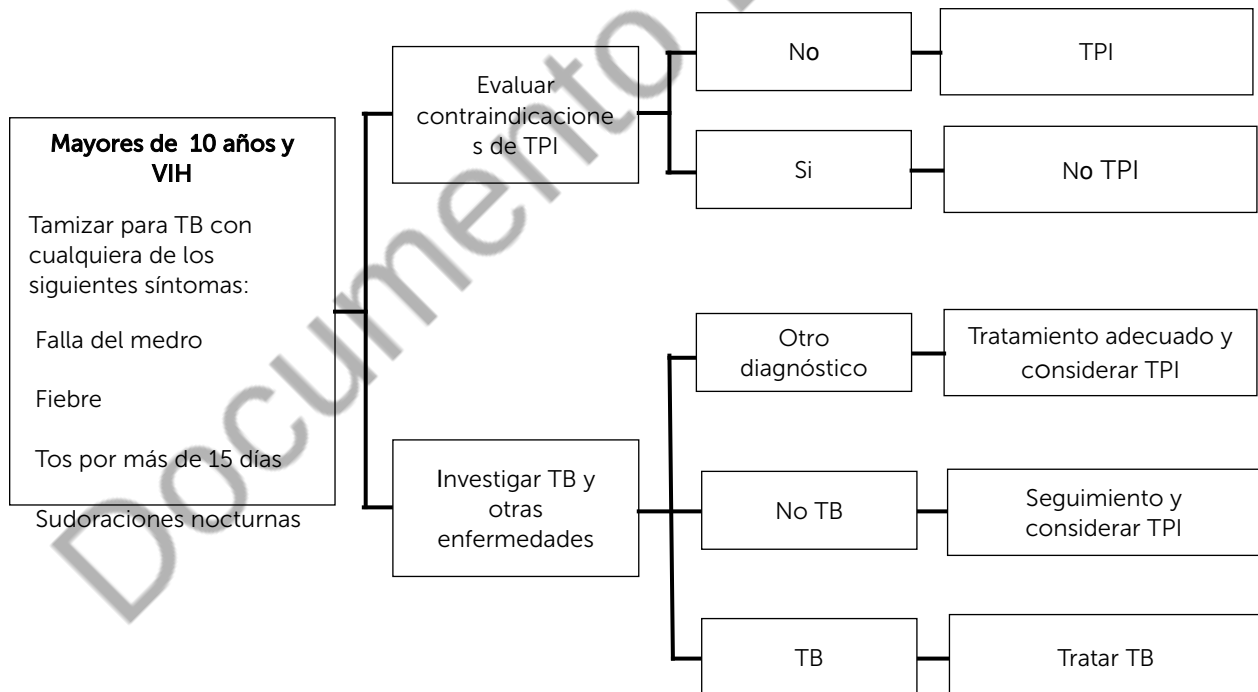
Mayores de 10 años y VIH

Tamizar para TB con cualquiera de los siguientes síntomas:

Falla del medro

Fiebre

Tos por más de 15 días

Sudoraciones nocturnas

Evaluar contraindicaciones de TPI

No

TPI

Si

No TPI

Investigar TB y otras enfermedades

Otro diagnóstico

Tratamiento adecuado y considerar TPI

No TB

Seguimiento y considerar TPI

TB

Tratar TB

Documento